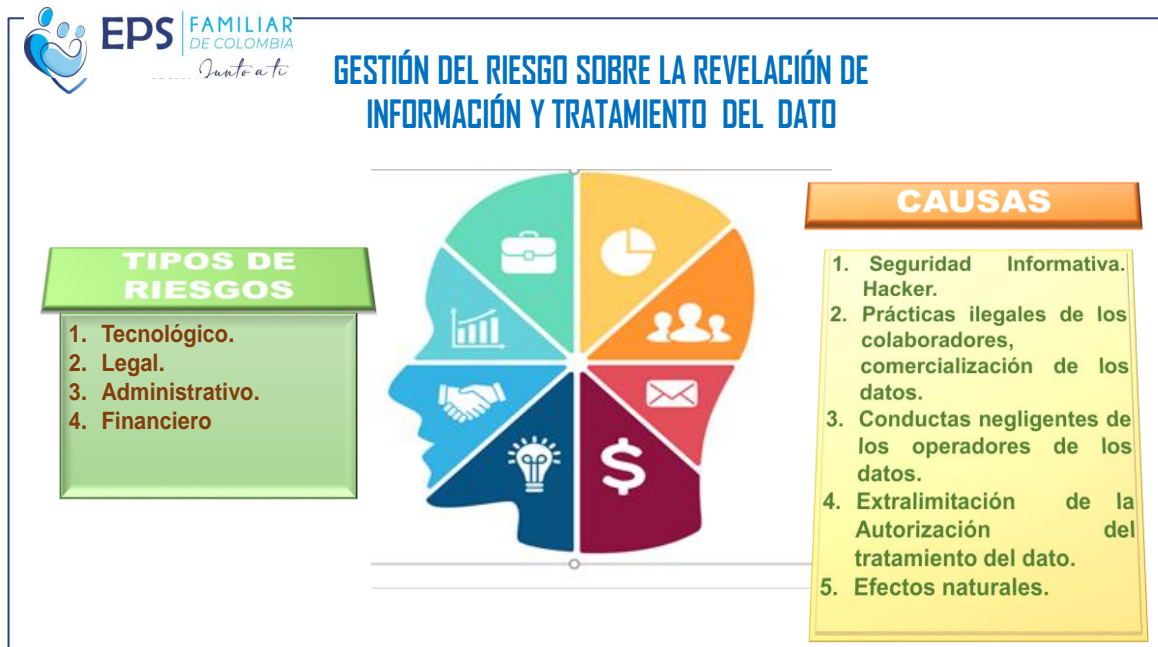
EPS FAMILIAR DE COLOMBIA
Junto a ti

GESTIÓN DEL RIESGO SOBRE LA REVELACIÓN DE INFORMACIÓN Y TRATAMIENTO DEL DATO

TIPOS DE RIESGOS

1. Tecnológico.
2. Legal.
3. Administrativo.
4. Financiero

CAUSAS

1. Seguridad Informativa. Hacker.
2. Prácticas ilegales de los colaboradores, comercialización de los datos.
3. Conductas negligentes de los operadores de los datos.
4. Extralimitación de la Autorización del tratamiento del dato.
5. Efectos naturales.